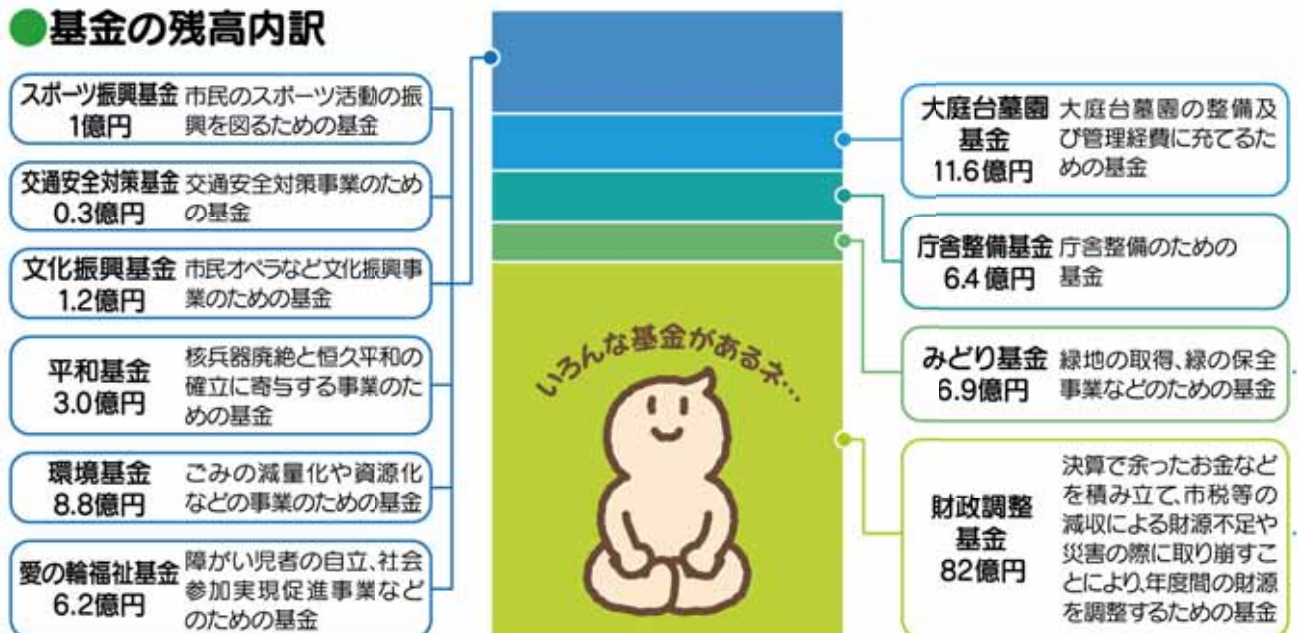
基金の残高内訳

スポーツ振興基金 1億円 市民のスポーツ活動の振興を図るための基金

交通安全対策基金 0.3億円 交通安全対策事業のための基金

文化振興基金 1.2億円 市民オペラなど文化振興事業のための基金

平和基金 3.0億円 核兵器廃絶と恒久平和の確立に寄与する事業のための基金

環境基金 8.8億円 ごみの減量化や資源化などの事業のための基金

愛の輪福祉基金 6.2億円 障がい児者の自立、社会参加実現促進事業などのための基金

いろんな基金があるネ…

大庭台墓園基金 11.6億円 大庭台墓園の整備及び管理経費に充てるための基金

庁舎整備基金 6.4億円 庁舎整備のための基金

みどり基金 6.9億円 緑地の取得、緑の保全事業などのための基金

財政調整基金 82億円 決算で余ったお金などを積み立て、市税等の減収による財源不足や災害の際に取り崩すことにより、年度間の財源を調整するための基金